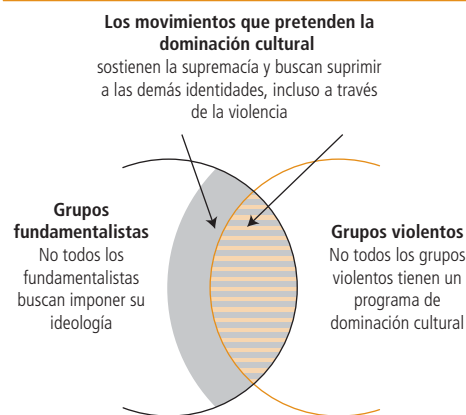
**Los movimientos que pretenden la dominación cultural**
sostienen la supremacía y buscan suprimir a las demás identidades, incluso a través de la violencia

**Grupos fundamentalistas**
No todos los fundamentalistas buscan imponer su ideología

**Grupos violentos**
No todos los grupos violentos tienen un programa de dominación cultural